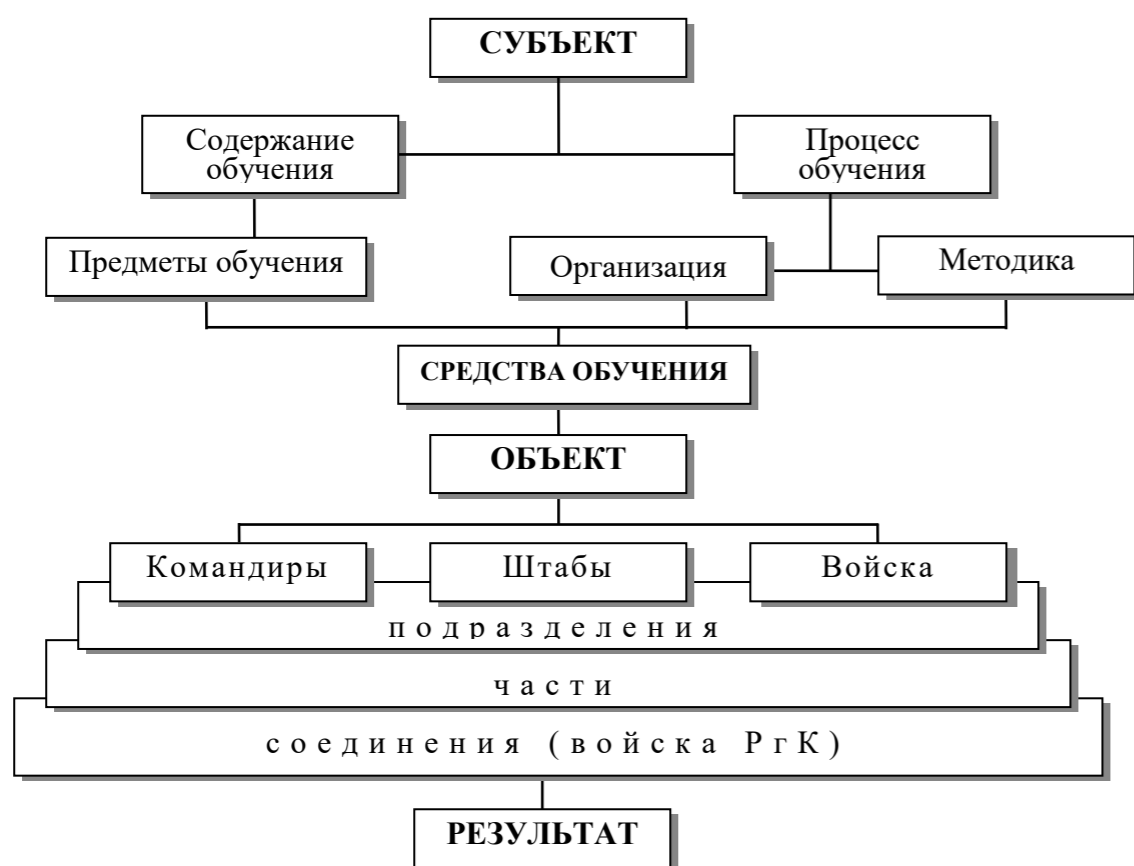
СУБЪЕКТ

Содержание обучения

Процесс обучения

Предметы обучения

Организация

Методика

СРЕДСТВА ОБУЧЕНИЯ

ОБЪЕКТ

Командиры

Штабы

Войска

п о д р а з д е л е н и я

ч а с т и

с о е д и н е н и я ( в о й с к а Р г К )

РЕЗУЛЬТАТ